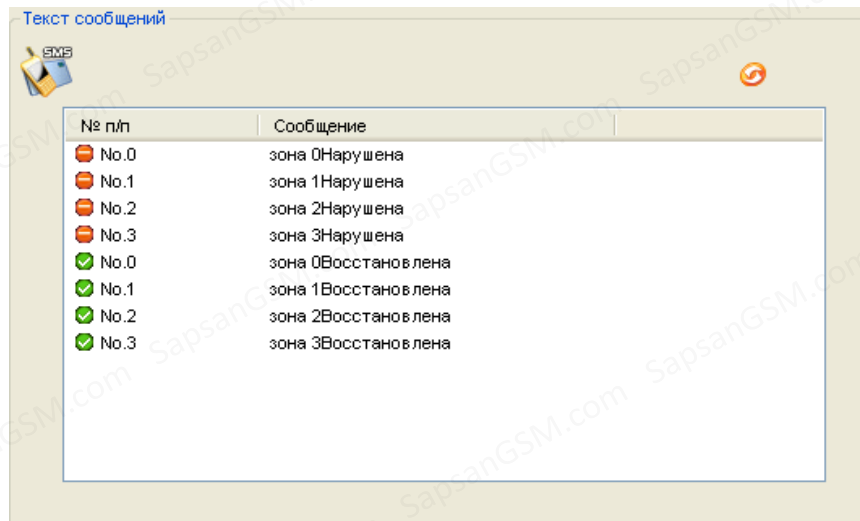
Текст сообщений

SMS

| № п/п | Сообщение |
|---|---|
| No.0 | зона 0Нарушена |
| No.1 | зона 1Нарушена |
| No.2 | зона 2Нарушена |
| No.3 | зона 3Нарушена |
| No.0 | зона 0Восстановлена |
| No.1 | зона 1Восстановлена |
| No.2 | зона 2Восстановлена |
| No.3 | зона 3Восстановлена |

SapsanGSM.com SapsanGSM.com SapsanGSM.com SapsanGSM.com SapsanGSM.com SapsanGSM.com